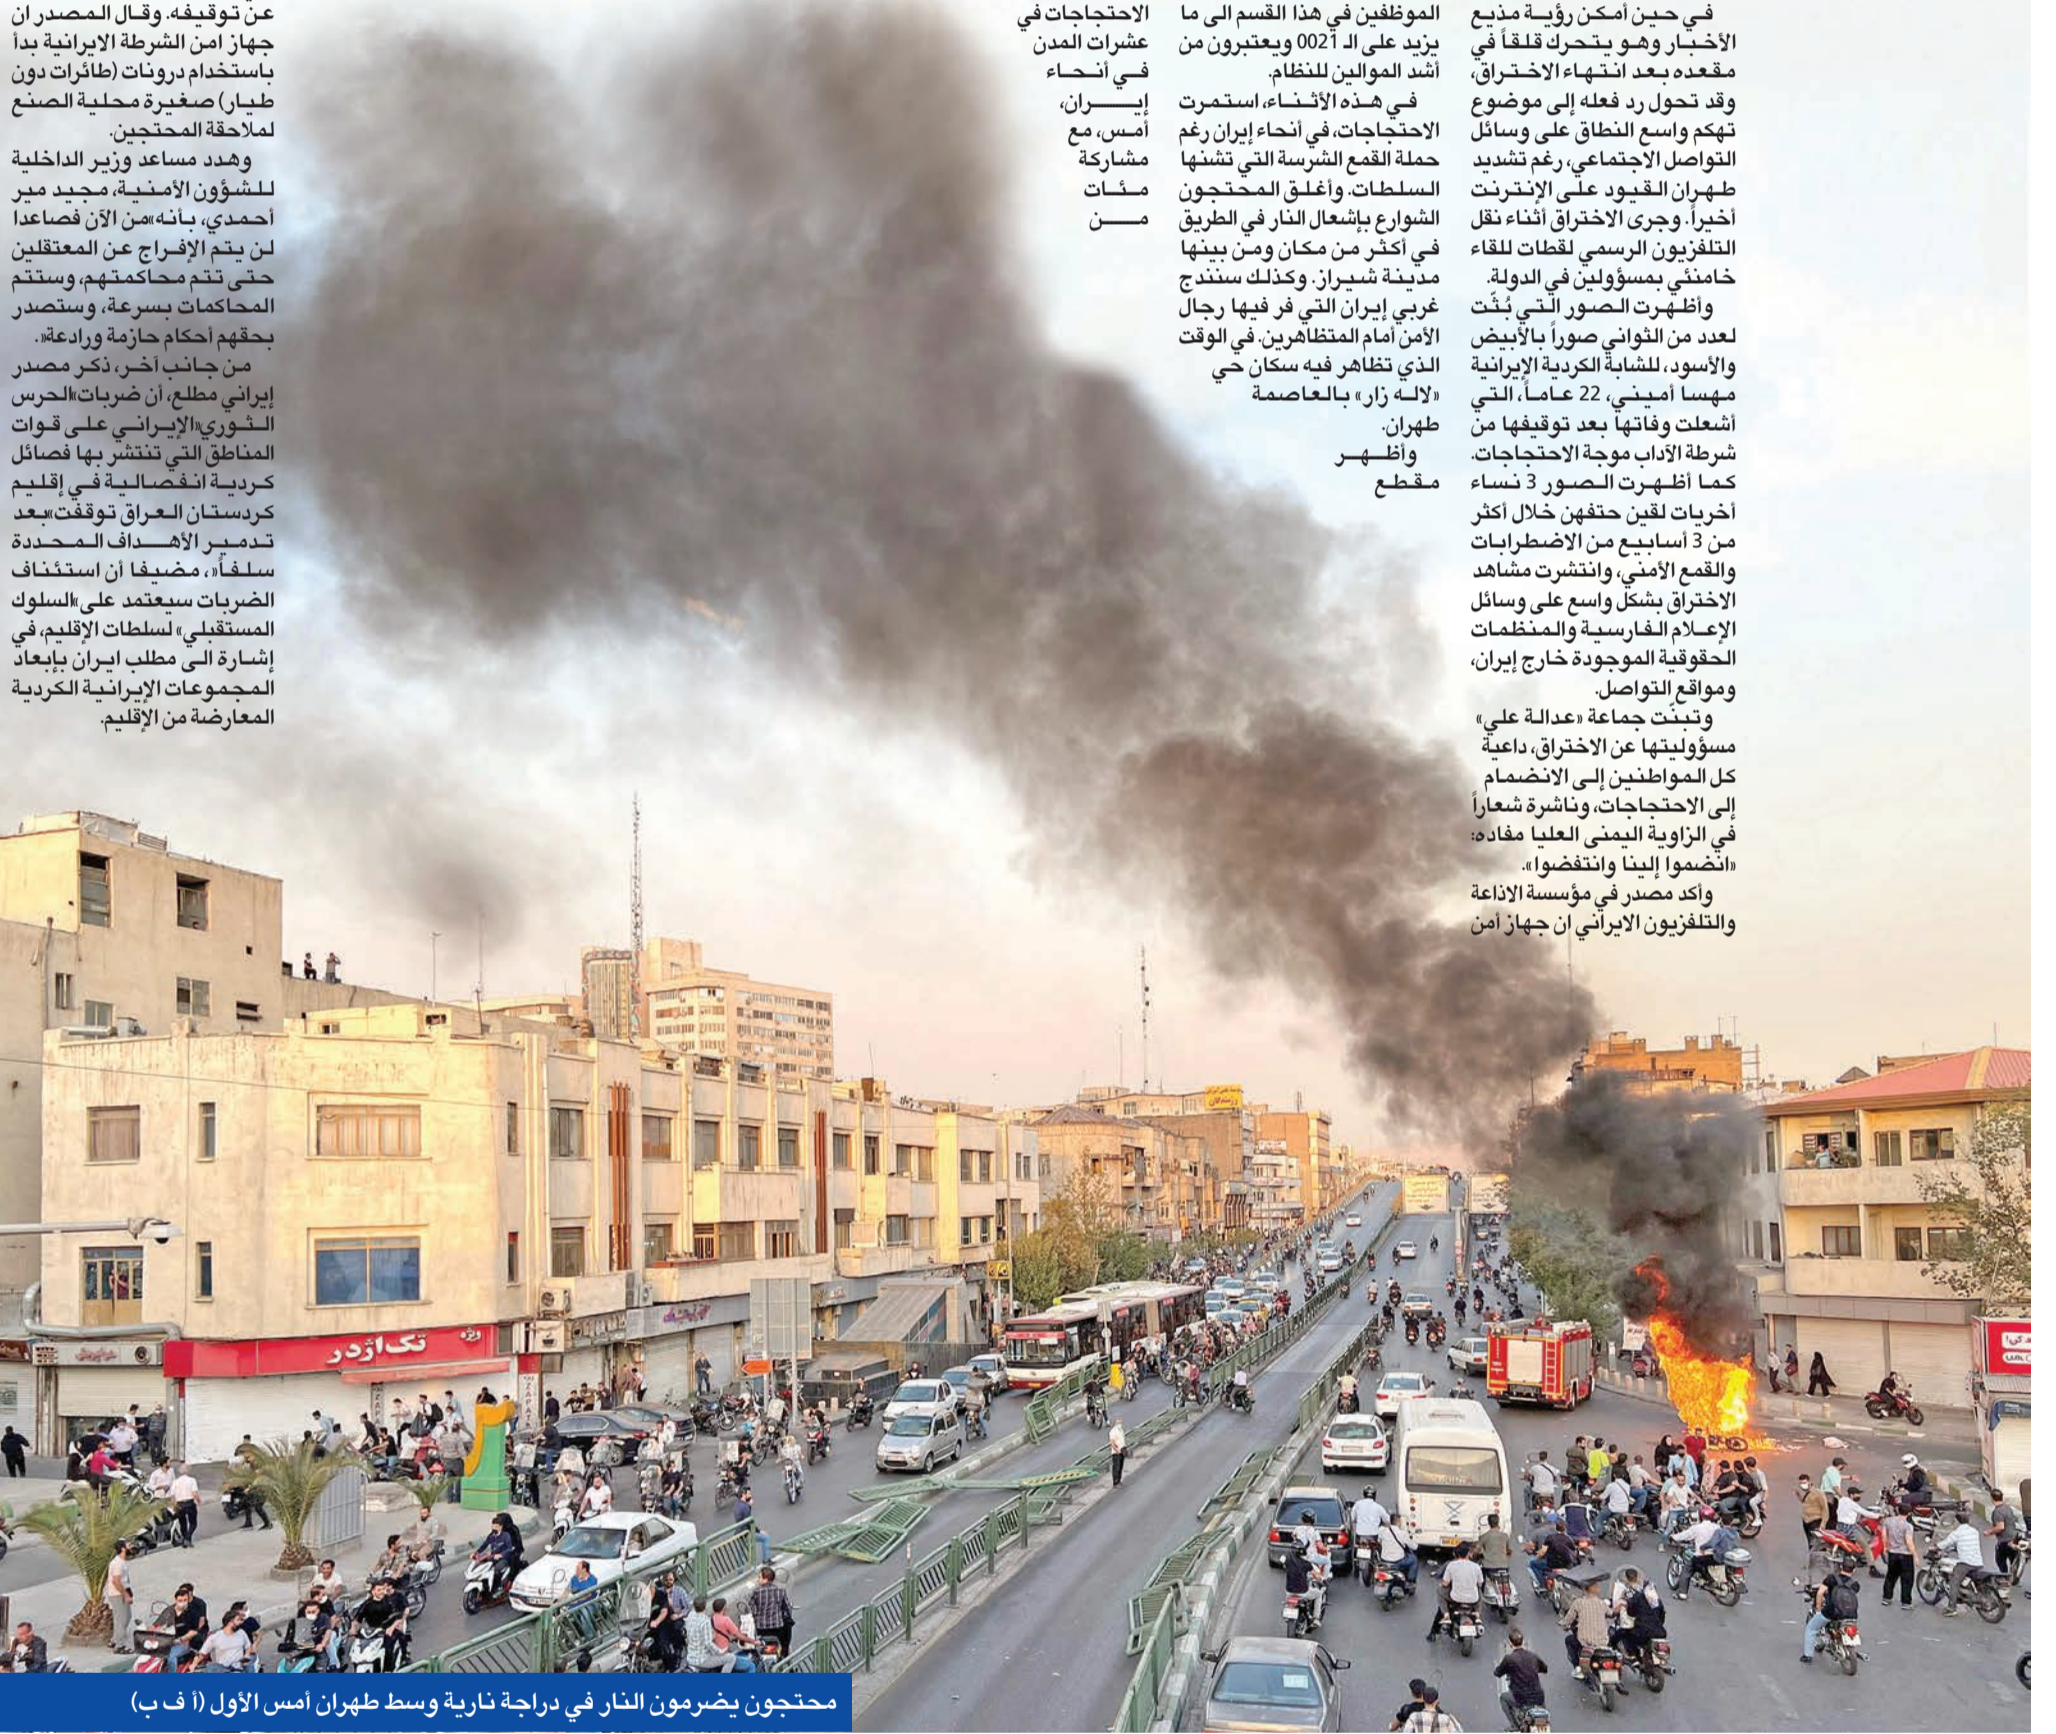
في حين أمكن رؤية مذيع الأخبار وهو يتحرك قلقاً في مقعده بعد انتهاء الاختراق، وقد تحول رد فعله إلى موضوع تهكم واسع النطاق على وسائل التواصل الاجتماعي، رغم تشديد طهران القيود على الإنترنت أخيراً. وجرى الاختراق أثناء نقل التلفزيون الرسمي لقطات للقاء خامنئي بمسؤولين في الدولة.

وأظهرت الصور التي بُثت لعدد من الثواني صوراً بالأبيض والأسود، للشابة الكردية الإيرانية مهسا أميني، 22 عاماً، التي أشعلت وفاتها بعد توقيفها من شرطة الآداب موجة الاحتجاجات. كما أظهرت الصور 3 نساء أخريات لقين حتفهن خلال أكثر من 3 أسابيع من الاضطرابات والقمع الأمني، وانتشرت مشاهد الاختراق بشكل واسع على وسائل الإعلام الفارسية والمنظمات الحقوقية الموجودة خارج إيران، ومواقع التواصل.

وتبنّت جماعة «عدالة علي» مسؤوليتها عن الاختراق، داعية كل المواطنين إلى الانضمام إلى الاحتجاجات، وناشرة شعاراً في الزاوية اليمنى العليا مفاده: «انضموا إلينا وانتفضوا».

وأكد مصدر في مؤسسة الاذاعة والتلفزيون الايراني ان جهاز أمن الموظفين في هذا القسم الى ما يزيد على الـ 0021 ويعتبرون من أشد الموالين للنظام.

في هذه الأثناء، استمرت الاحتجاجات، في أنحاء إيران رغم حملة القمع الشرسة التي تشنها السلطات. وأغلق المحتجون الشوارع بإشعال النار في الطريق في أكثر من مكان ومن بينها مدينة شيراز. وكذلك سننندج غربي إيران التي فر فيها رجال الأمن أمام المتظاهرين. في الوقت الذي تظاهر فيه سكان حي «لاله زار» بالعاصمة طهران.

وأظهر مقطع

الاحتجاجات في عشرات المدن في أنحاء إيران، أمس، مع مشاركة مئات من

عن توقيفه. وقال المصدر ان جهاز امن الشرطة الايرانية بدأ باستخدام درونات (طائرات دون طيار) صغيرة محلية الصنع لملاحقة المحتجين.

وهدد مساعد وزير الداخلية للشؤون الأمنية، مجيد مير أحمدي، بأنه «من الآن فصاعدا لن يتم الإفراج عن المعتقلين حتى تتم محاكمتهم، وستتم المحاكمات بسرعة، وستصدر بحقهم أحكام حازمة ورادعة».

من جانب آخر، ذكر مصدر إيراني مطلع، أن ضربات «الحرس الثوري» الإيراني على قوات المناطق التي تنتشر بها فصائل كردية انفصالية في إقليم كردستان العراق توقفت «بعد تدمير الأهداف المحددة سلفاً»، مضيفا أن استئناف الضربات سيعتمد على «السلوك المستقبلي» لسلطات الإقليم، في إشارة الى مطلب ايران بإبعاد المجموعات الإيرانية الكردية المعارضة من الإقليم.

تك أژدر

محتجون يضرمون النار في دراجة نارية وسط طهران أمس الأول (أ ف ب)